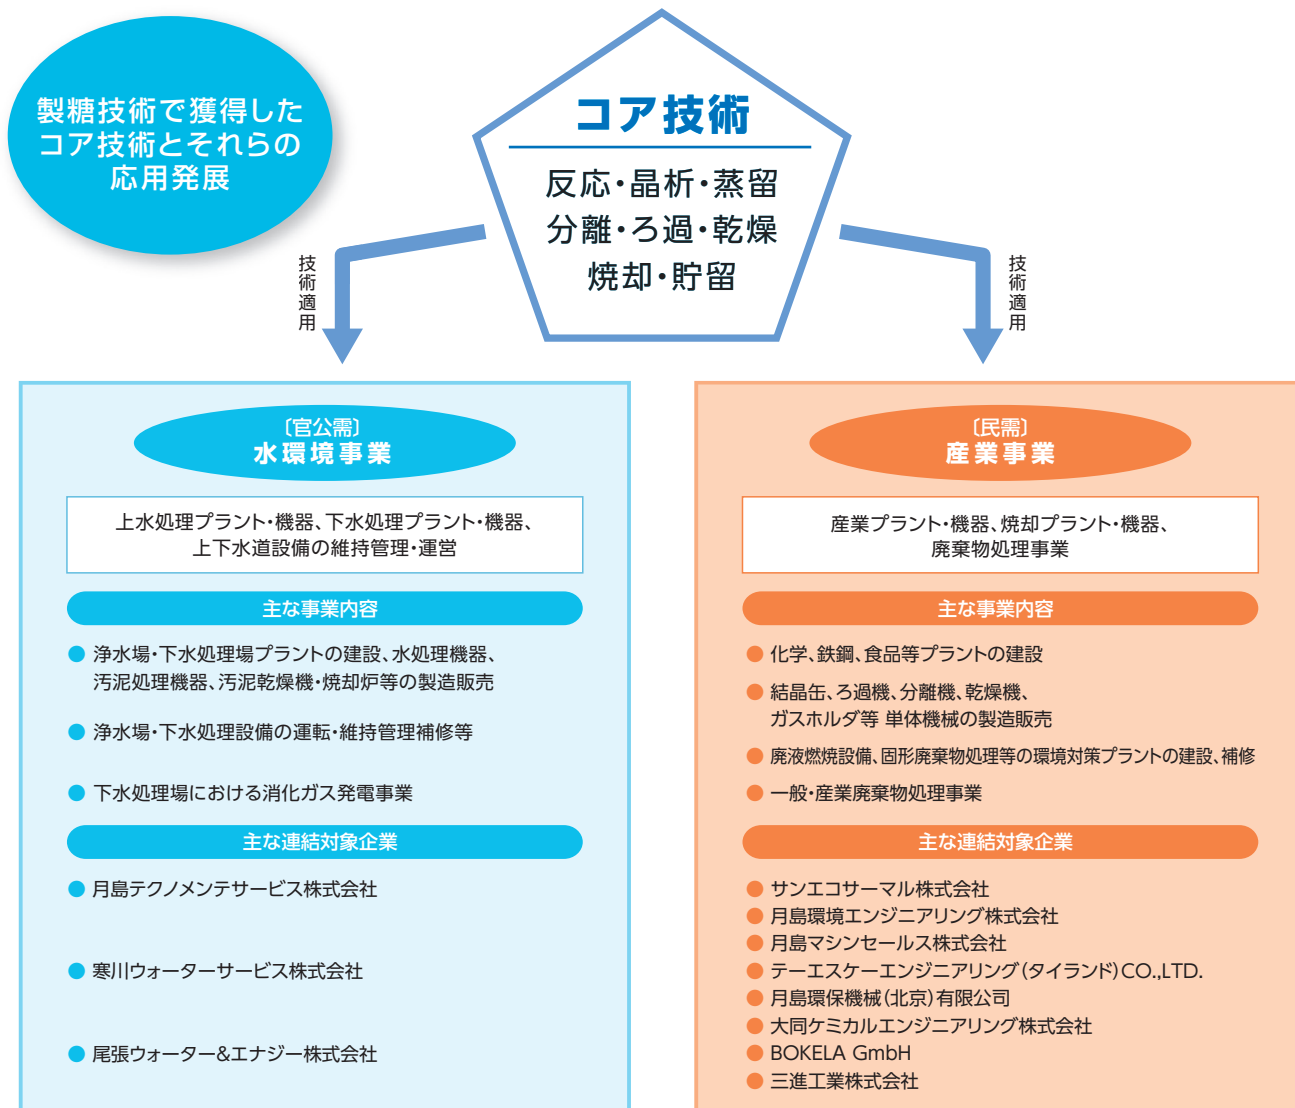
製糖技術で獲得したコア技術とそれらの応用発展

コア技術

反応・晶析・蒸留
分離・ろ過・乾燥
焼却・貯留

技術適用

技術適用

〔官公需〕
水環境事業

上水処理プラント・機器、下水処理プラント・機器、
上下水道設備の維持管理・運営

主な事業内容

● 浄水場・下水処理場プラントの建設、水処理機器、汚泥処理機器、汚泥乾燥機・焼却炉等の製造販売

● 浄水場・下水処理設備の運転・維持管理補修等

● 下水処理場における消化ガス発電事業

主な連結対象企業

● 月島テクノメンテサービス株式会社

● 寒川ウォーターサービス株式会社

● 尾張ウォーター&エナジー株式会社

〔民需〕
産業事業

産業プラント・機器、焼却プラント・機器、
廃棄物処理事業

主な事業内容

● 化学、鉄鋼、食品等プラントの建設

● 結晶缶、ろ過機、分離機、乾燥機、ガスホルダ等 単体機械の製造販売

● 廃液燃焼設備、固形廃棄物処理等の環境対策プラントの建設、補修

● 一般・産業廃棄物処理事業

主な連結対象企業

● サンエコサーマル株式会社
● 月島環境エンジニアリング株式会社
● 月島マシンセールス株式会社
● テーエスケーエンジニアリング(タイランド)CO.,LTD.
● 月島環保機械(北京)有限公司
● 大同ケミカルエンジニアリング株式会社
● BOKELA GmbH
● 三進工業株式会社